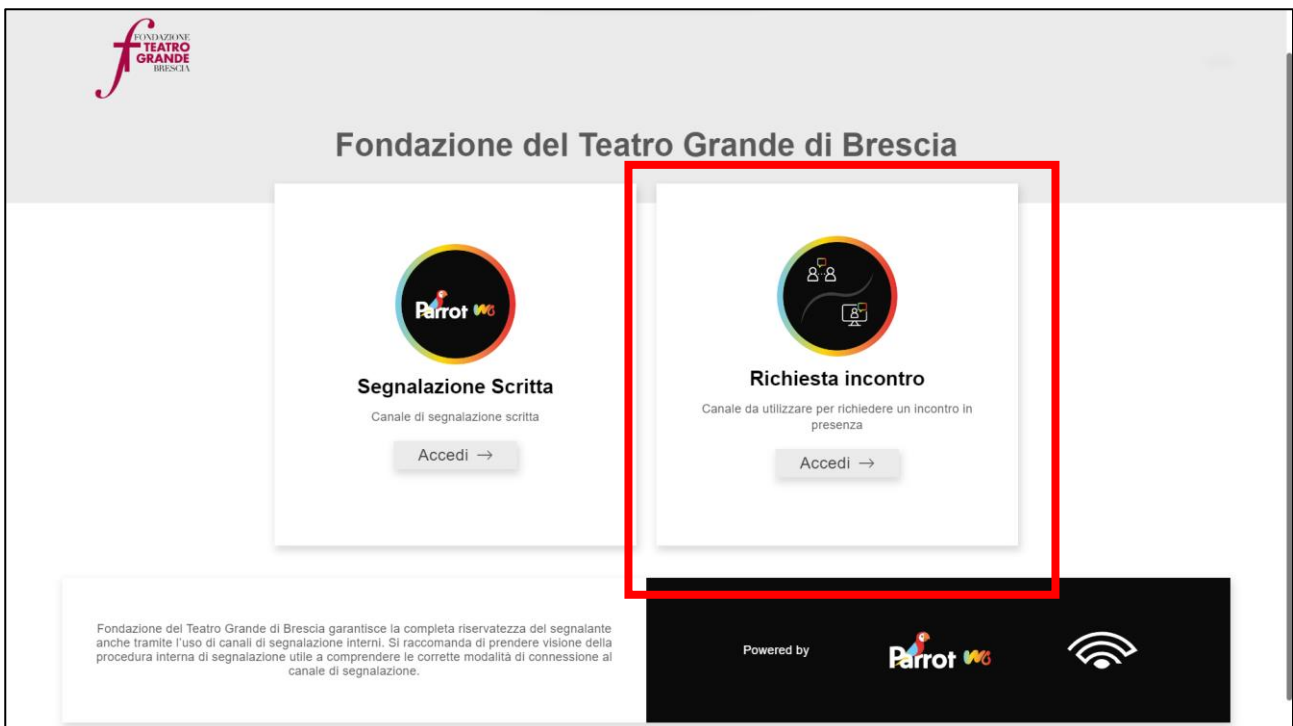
FONDAZIONE
TEATRO
GRANDE
BRESCIA

Fondazione del Teatro Grande di Brescia

Parrot WB

Segnalazione Scritta

Canale di segnalazione scritta

Accedi →

Richiesta incontro

Canale da utilizzare per richiedere un incontro in presenza

Accedi →

Fondazione del Teatro Grande di Brescia garantisce la completa riservatezza del segnalante anche tramite l'uso di canali di segnalazione interni. Si raccomanda di prendere visione della procedura interna di segnalazione utile a comprendere le corrette modalità di connessione al canale di segnalazione.

Powered by

Parrot WB